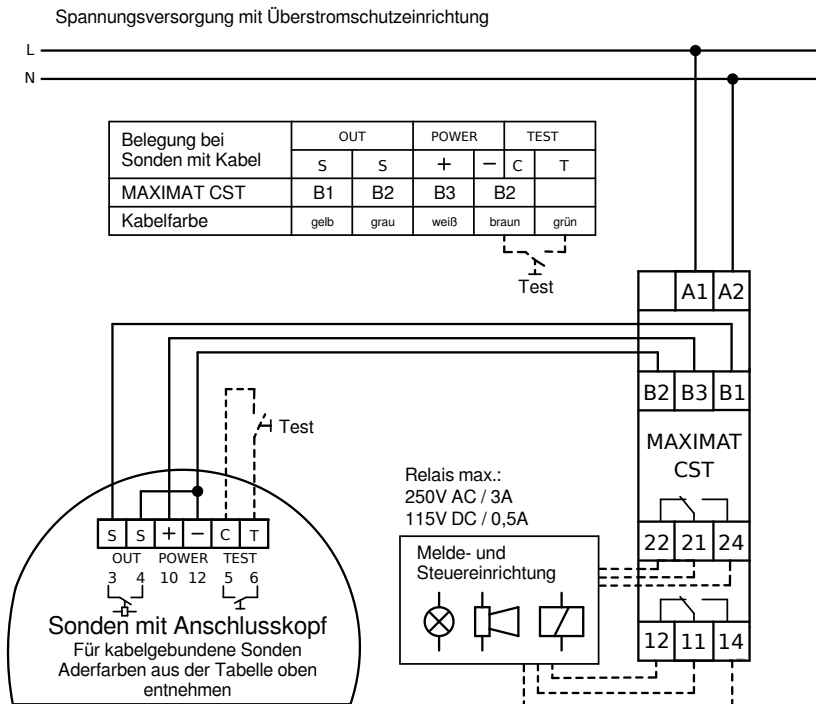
Spannungsversorgung mit Überstromschutzeinrichtung

L

N

| Belegung bei Sonden mit Kabel | OUT | | POWER | | TEST | |
|---|---|---|---|---|---|---|
| | S | S | + | − | C | T |
| MAXIMAT CST | B1 | B2 | B3 | B2 | | |
| Kabelfarbe | gelb | grau | weiß | braun | | grün |

Test

A1 A2

B2 B3 B1

MAXIMAT CST

Test

Relais max.:
250V AC / 3A
115V DC / 0,5A

Melde- und Steuereinrichtung

22 21 24

12 11 14

S S + − C T
OUT POWER TEST
3 4 10 12 5 6

Sonden mit Anschlusskopf
Für kabelgebundene Sonden Aderfarben aus der Tabelle oben entnehmen